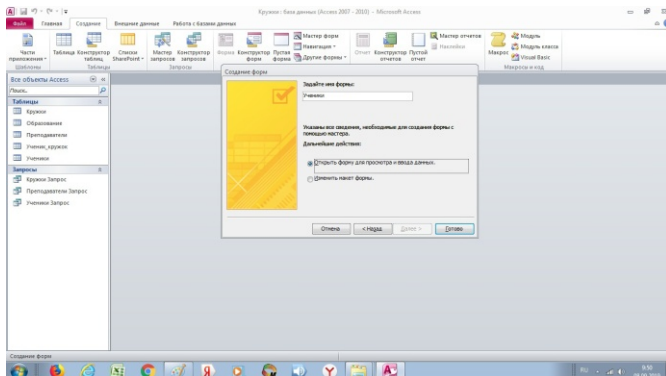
Кружки : база данных (Access 2007 - 2010) - Microsoft Access

Файл Главная Создание Внешние данные Работа с базами данных

Части приложения Таблица Конструктор таблиц Списки SharePoint Мастер запросов Конструктор запросов Форма Конструктор форм Пустая форма Мастер форм Навигация Другие формы Отчет Конструктор отчетов Пустой отчет Мастер отчетов Наклейки Макрос Модуль Модуль класса Visual Basic

Шаблоны Таблицы Запросы Формы Отчеты Макросы и код

Все объекты Access

Поиск...

Таблицы

Кружки

Образование

Преподаватели

Ученик_кружок

Ученики

Запросы

Кружки Запрос

Преподаватели Запрос

Ученики Запрос

Создание форм

Задайте имя формы:

Ученики

Указаны все сведения, необходимые для создания формы с помощью мастера.

Дальнейшие действия:

Открыть форму для просмотра и ввода данных.

Изменить макет формы.

Отмена < Назад Далее > Готово

Создание форм

9:50